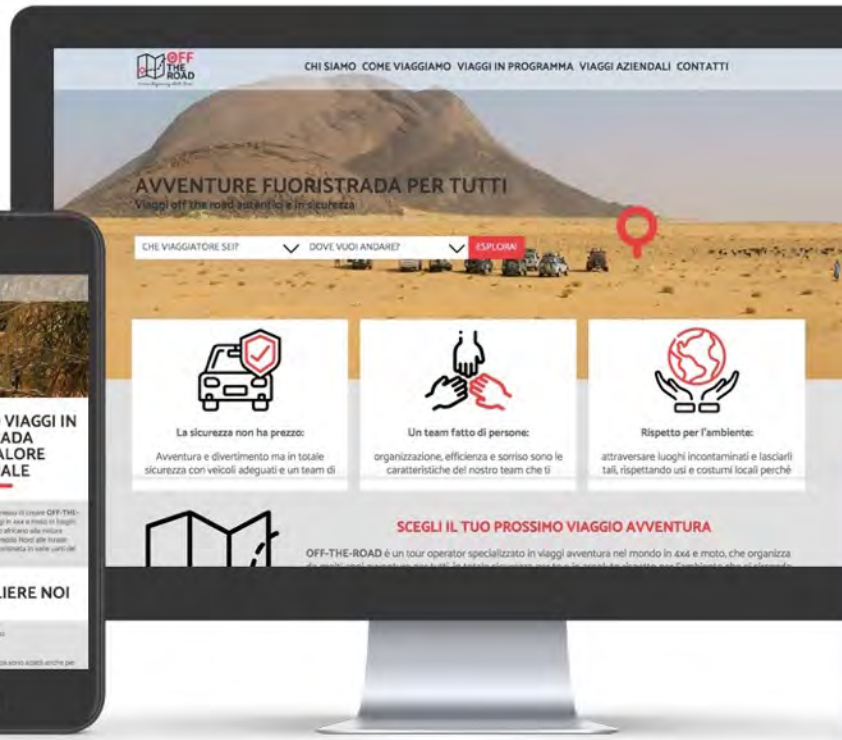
OFF THE ROAD

CHI SIAMO COME VIAGGIAMO VIAGGI IN PROGRAMMA VIAGGI AZIENDALI CONTATTI

AVVENTURE FUORISTRADA PER TUTTI

Viaggi off the road autentici e in sicurezza

CHE VIAGGIATORE SEI?

DOVE VUOI ANDARE?

ESPLORA!

La sicurezza non ha prezzo:

Avventura e divertimento ma in totale sicurezza con veicoli adeguati e un team di

Un team fatto di persone:

organizzazione, efficienza e sorriso sono le caratteristiche del nostro team che ti

Rispetto per l'ambiente:

attraversare luoghi incontaminati e lasciarli tali, rispettando usi e costumi locali perché

SCEGLI IL TUO PROSSIMO VIAGGIO AVVENTURA

OFF-THE-ROAD è un tour operator specializzato in viaggi avventura nel mondo in 4x4 e moto, che organizza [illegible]

VIAGGI IN
ADA
ALORE
ALE

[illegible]

LIERE NOI

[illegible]